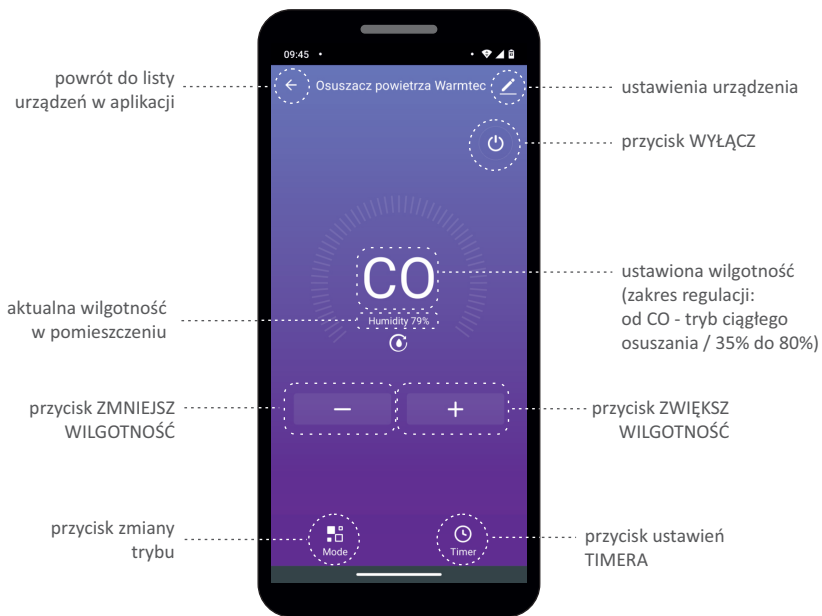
09:45

powrót do listy urządzeń w aplikacji

Osuszacz powietrza Warmtec

ustawienia urządzenia

przycisk WYŁĄCZ

CO

Humidity 79%

aktualna wilgotność w pomieszczeniu

ustawiona wilgotność (zakres regulacji: od CO - tryb ciągłego osuszania / 35% do 80%)

przycisk ZMNIEJSZ WILGOTNOŚĆ

−

+

przycisk ZWIĘKSZ WILGOTNOŚĆ

przycisk zmiany trybu

Mode

Timer

przycisk ustawień TIMERA